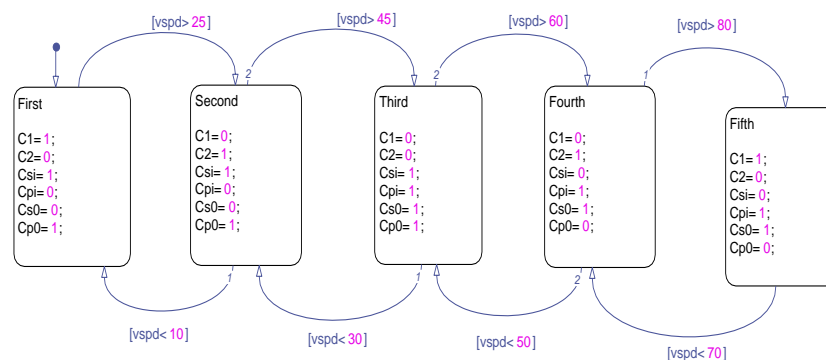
[vspd> 25]
[vspd> 45]
[vspd> 60]
[vspd> 80]

2
2
1

First
C1= 1;
C2= 0;
Csi= 1;
Cpi= 0;
Cs0= 0;
Cp0= 1;

Second
C1= 0;
C2= 1;
Csi= 1;
Cpi= 0;
Cs0= 0;
Cp0= 1;

Third
C1= 0;
C2= 0;
Csi= 1;
Cpi= 1;
Cs0= 1;
Cp0= 1;

Fourth
C1= 0;
C2= 1;
Csi= 0;
Cpi= 1;
Cs0= 1;
Cp0= 0;

Fifth
C1= 1;
C2= 0;
Csi= 0;
Cpi= 1;
Cs0= 1;
Cp0= 0;

1
1
2

[vspd< 10]
[vspd< 30]
[vspd< 50]
[vspd< 70]